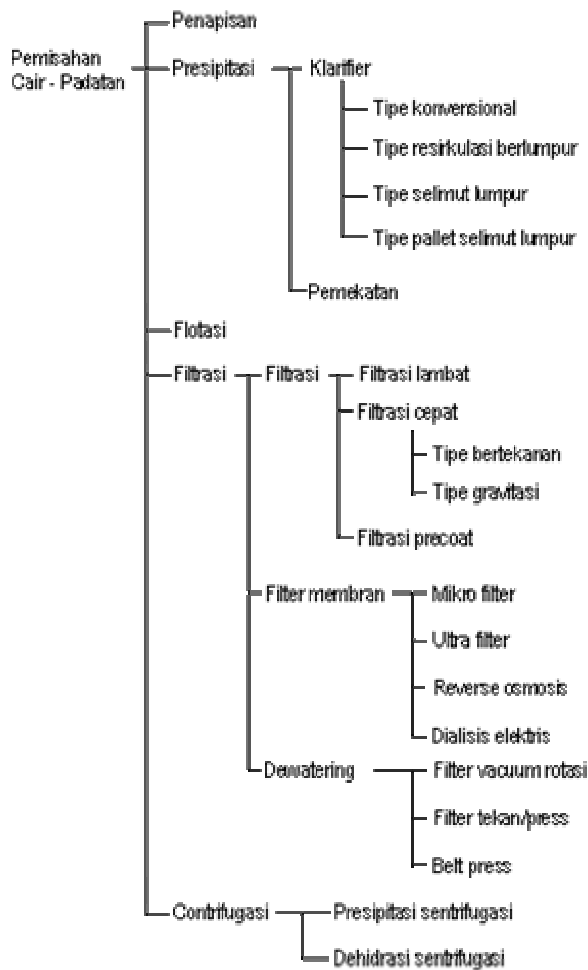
Pemisahan Cair - Padatan

Penapisan

Presipitasi

Klarifier

Tipe konversional

Tipe resirkulasi berlumpur

Tipe selimut lumpur

Tipe pallet selimut lumpur

Pemekatan

Flotasi

Filtrasi

Filtrasi

Filtrasi lambat

Filtrasi cepat

Tipe bertekanan

Tipe gravitasi

Filtrasi precoat

Filter membran

Mikro filter

Ultra filter

Reverse osmosis

Dialisis elektris

Dewatering

Filter vacuum rotasi

Filter tekan/press

Belt press

Contrifugasi

Presipitasi sentrifugasi

Dehidrasi sentrifugasi